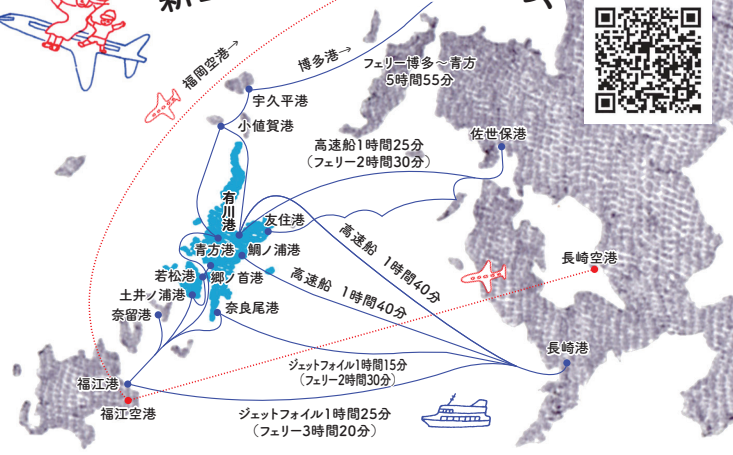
福岡空港→

博多港→

フェリー博多～青方
5時間55分

宇久平港

小値賀港

高速船1時間25分
（フェリー2時間30分）

佐世保港

有川港

友住港

青方港

鯛ノ浦港

高速船　1時間40分

長崎空港

若松港

郷ノ首港

高速船　1時間40分

土井ノ浦港

奈良尾港

奈留港

長崎港

ジェットフォイル1時間15分
（フェリー2時間30分）

福江港

福江空港

ジェットフォイル1時間25分
（フェリー3時間20分）